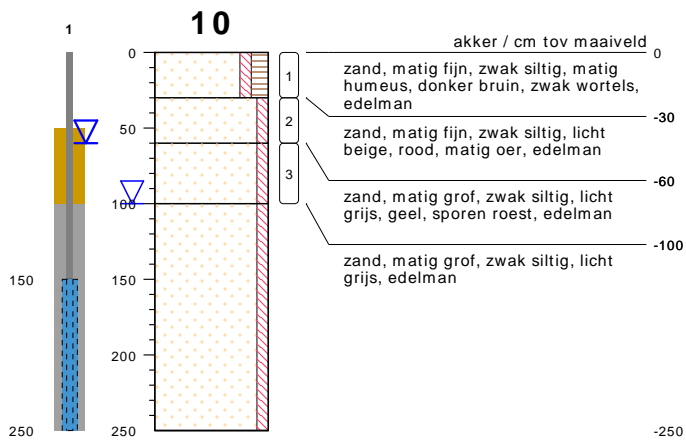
1

150

250

10

0
50
100
150
200
250

1
2
3

akker / cm tov maaiveld

0

zand, matig fijn, zwak siltig, matig humeus, donker bruin, zwak wortels, edelman

-30

zand, matig fijn, zwak siltig, licht beige, rood, matig oer, edelman

-60

zand, matig grof, zwak siltig, licht grijs, geel, sporen roest, edelman

-100

zand, matig grof, zwak siltig, licht grijs, edelman

-250